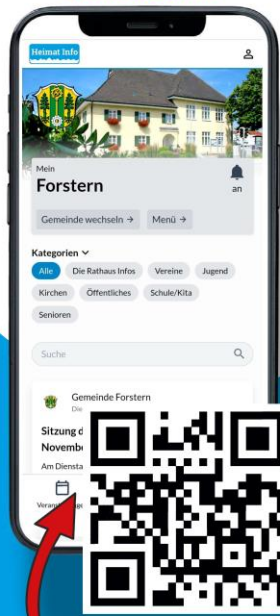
Heimat Info

Mein
Forstern

an

Gemeinde wechseln →

Menü →

Kategorien

Alle

Die Rathaus Infos

Vereine

Jugend

Kirchen

Öffentliches

Schule/Kita

Senioren

Suche

Gemeinde Forstern
Die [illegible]

Sitzung d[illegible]
Novembe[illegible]

Am Diensta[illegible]

Veran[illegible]